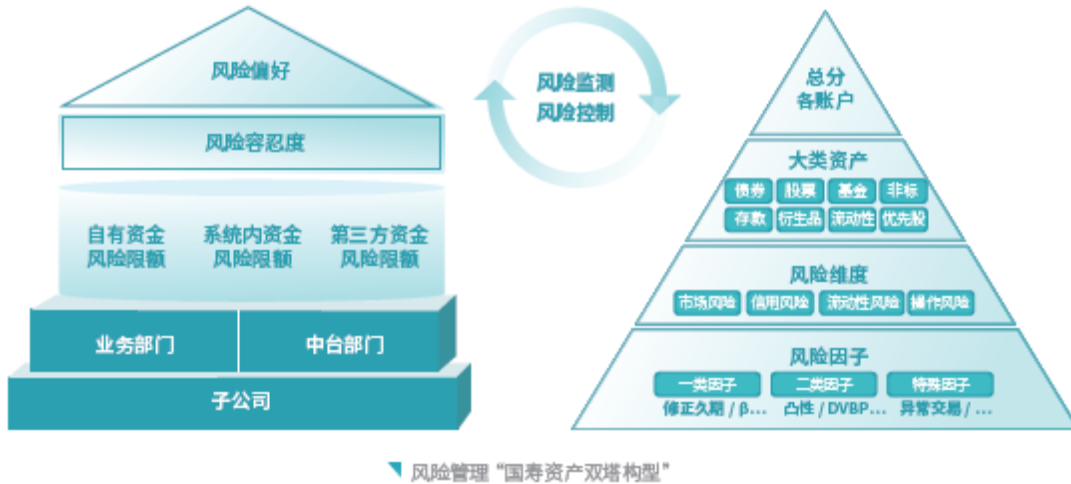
风险偏好

风险容忍度

自有资金风险限额

系统内资金风险限额

第三方资金风险限额

业务部门

中台部门

子公司

风险监测
风险控制

总分各账户

大类资产

债券 股票 基金 非标
存款 衍生品 流动性 优先股

风险维度

市场风险 信用风险 流动性风险 操作风险

风险因子

一类因子 二类因子 特殊因子
修正久期 / β… 凸性 / DVBP… 异常交易 / …

风险管理“国寿资产双塔构型”